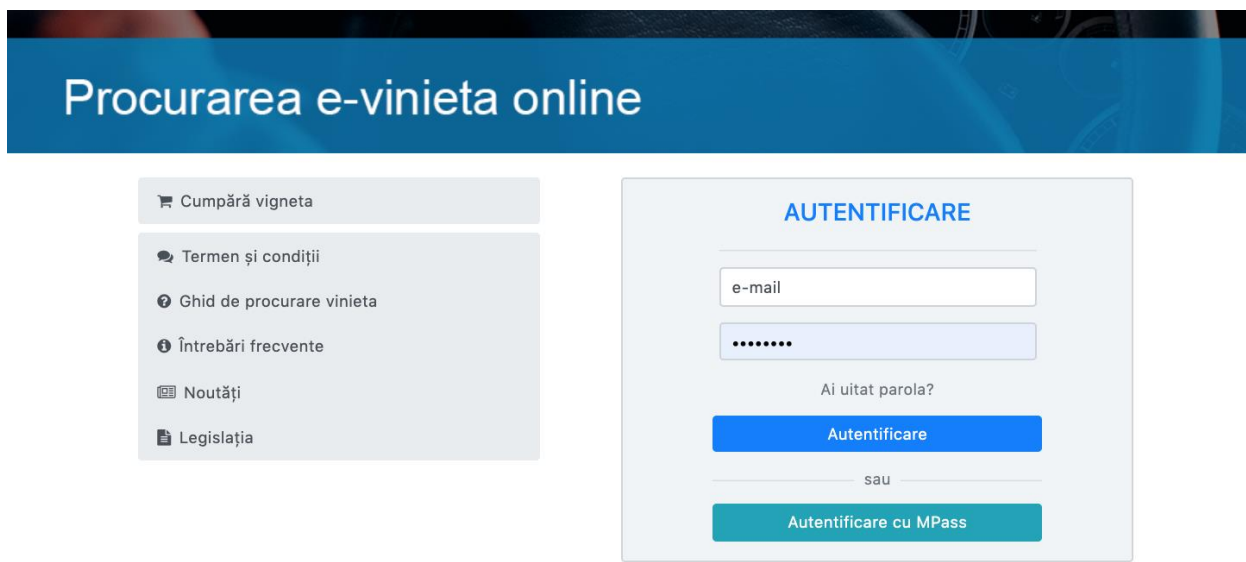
Procurarea e-vinieta online

Cumpără vigneta

Termen și condiții

Ghid de procurare vinieta

Întrebări frecvente

Noutăți

Legislația

AUTENTIFICARE

e-mail

••••••••

Ai uitat parola?

Autentificare

sau

Autentificare cu MPass